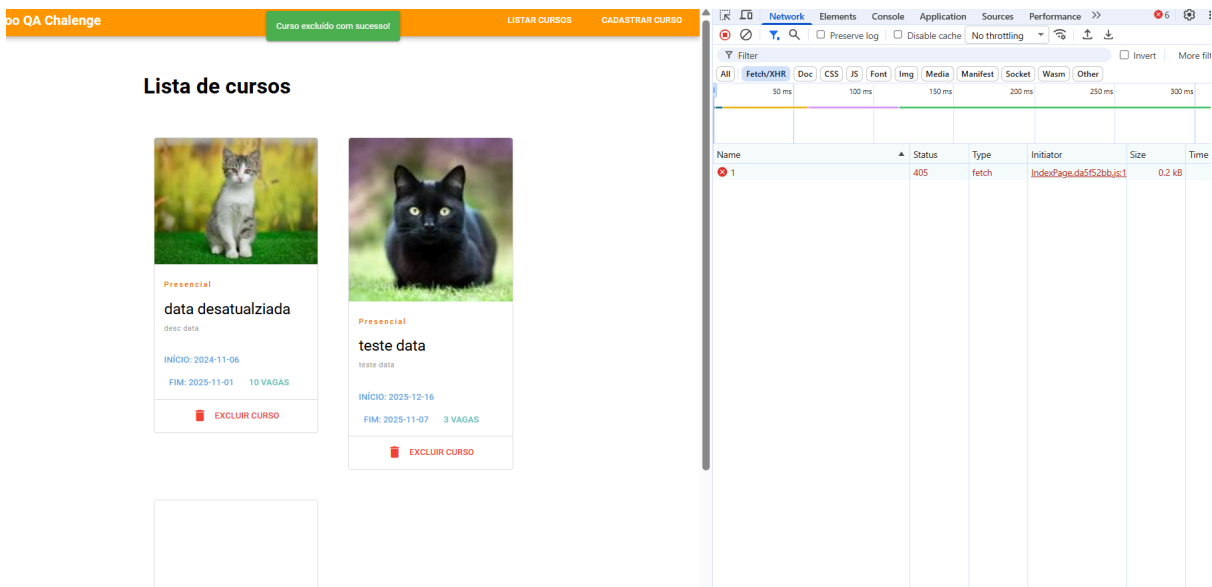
po QA Chalenge

Curso excluído com sucesso!

LISTAR CURSOS CADASTRAR CURSO

Lista de cursos

Presencial

data desatualziada

desc data

INÍCIO: 2024-11-06

FIM: 2025-11-01 10 VAGAS

EXCLUIR CURSO

Presencial

teste data

teste data

INÍCIO: 2025-12-16

FIM: 2025-11-07 3 VAGAS

EXCLUIR CURSO

Network Elements Console Application Sources Performance >> 6

Preserve log Disable cache No throttling

Filter Invert More filt

All Fetch/XHR Doc CSS JS Font Img Media Manifest Socket Wasm Other

50 ms 100 ms 150 ms 200 ms 250 ms 300 ms

| Name | Status | Type | Initiator | Size | Time |
|---|---|---|---|---|---|
| 1 | 405 | fetch | IndexPage.da5f52bb.js:1 | 0.2 kB | |